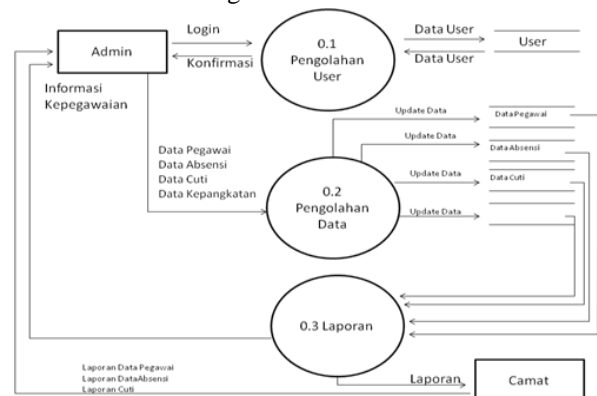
Admin

Login

Konfirmasi

0.1 Pengolahan User

Data User

Data User

User

Informasi Kepegawaian

Data Pegawai
Data Absensi
Data Cuti
Data Kepangkatan

0.2 Pengolahan Data

Update Data

Update Data

Update Data

Update Data

Data Pegawai

Data Absensi

Data Cuti

0.3 Laporan

Laporan Data Pegawai
Laporan DataAbsensi
Laporan Cuti

Laporan

Camat